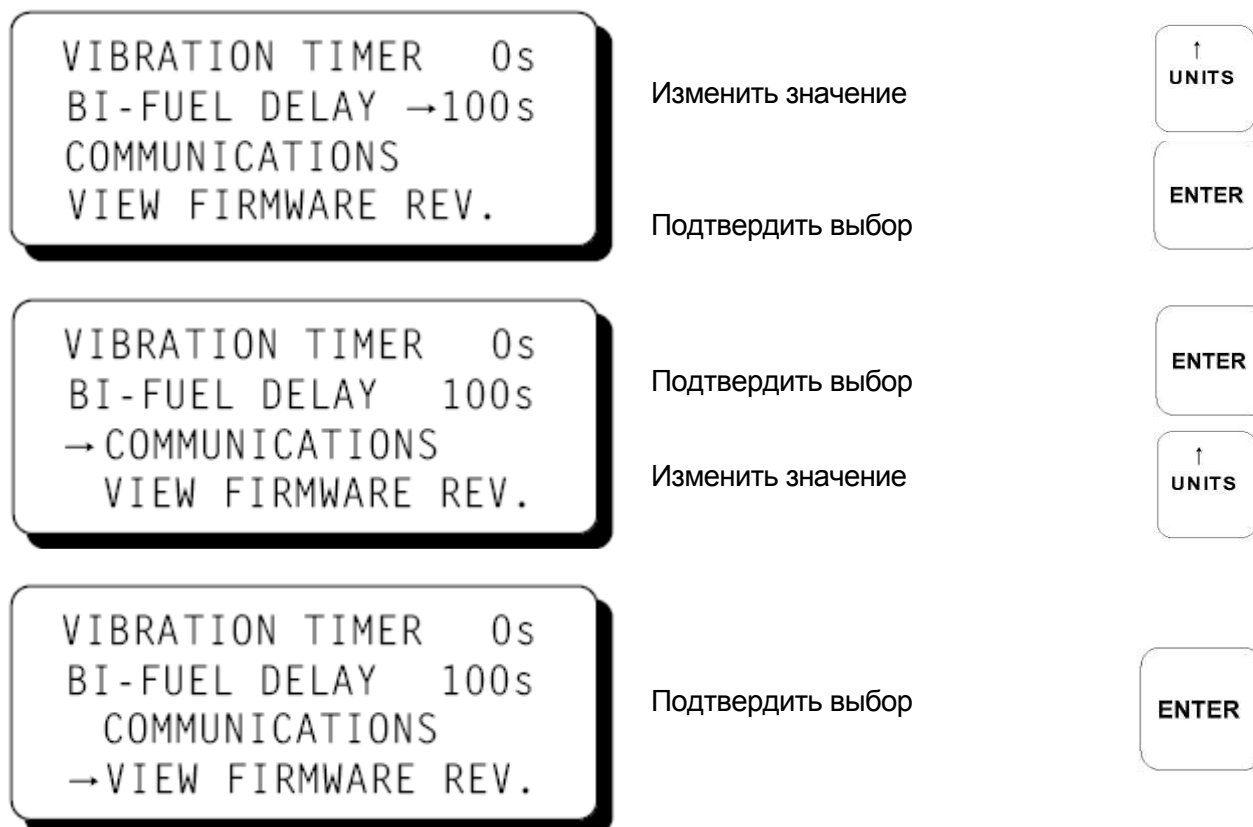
VIBRATION TIMER 0s
BI-FUEL DELAY →100s
COMMUNICATIONS
VIEW FIRMWARE REV.

Изменить значение

↑
UNITS

Подтвердить выбор

ENTER

VIBRATION TIMER 0s
BI-FUEL DELAY 100s
→COMMUNICATIONS
VIEW FIRMWARE REV.

Подтвердить выбор

ENTER

Изменить значение

↑
UNITS

VIBRATION TIMER 0s
BI-FUEL DELAY 100s
COMMUNICATIONS
→VIEW FIRMWARE REV.

Подтвердить выбор

ENTER